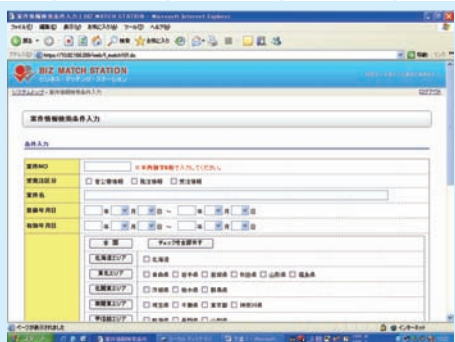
案件情報検索条件入力 | BIZ MATCH STATION - Microsoft Internet Explorer

ファイル(F) 編集(E) 表示(V) お気に入り(A) ツール(T) ヘルプ(H)

BIZ MATCH STATION

ビジネス・マッチング・ステーション

システムメニュー > 案件情報検索条件入力

ログアウト

案件情報検索条件入力

条件入力

案件NO

※半角数字6桁で入力してください。

業務区分

□ 売り情報 □ 買い情報 □ 提携情報

案件名

登録年月日

年 月 日 ~ 年 月 日

有効年月日

年 月 日 ~ 年 月 日

全 国

チェックを全部外す

北海道エリア

□ 北海道

東北エリア

□ 青森県 □ 岩手県 □ 宮城県 □ 秋田県 □ 山形県 □ 福島県

北関東エリア

□ 茨城県 □ 栃木県 □ 群馬県

南関東エリア

□ 埼玉県 □ 千葉県 □ 東京都 □ 神奈川県

甲信越エリア

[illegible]

ページが表示されました

インターネット